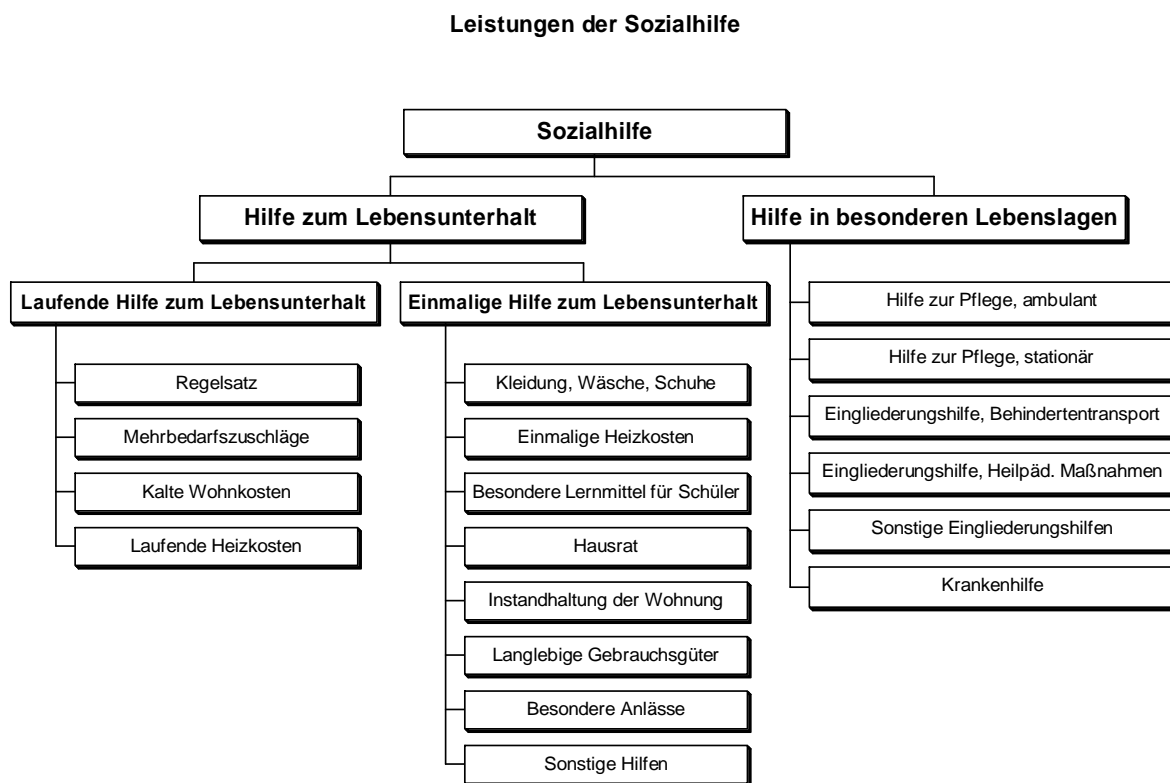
Leistungen der Sozialhilfe

Sozialhilfe

Hilfe zum Lebensunterhalt

Hilfe in besonderen Lebenslagen

Laufende Hilfe zum Lebensunterhalt

Einmalige Hilfe zum Lebensunterhalt

Regelsatz

Mehrbedarfszuschläge

Kalte Wohnkosten

Laufende Heizkosten

Kleidung, Wäsche, Schuhe

Einmalige Heizkosten

Besondere Lernmittel für Schüler

Hausrat

Instandhaltung der Wohnung

Langlebige Gebrauchsgüter

Besondere Anlässe

Sonstige Hilfen

Hilfe zur Pflege, ambulant

Hilfe zur Pflege, stationär

Eingliederungshilfe, Behindertentransport

Eingliederungshilfe, Heilpäd. Maßnahmen

Sonstige Eingliederungshilfen

Krankenhilfe